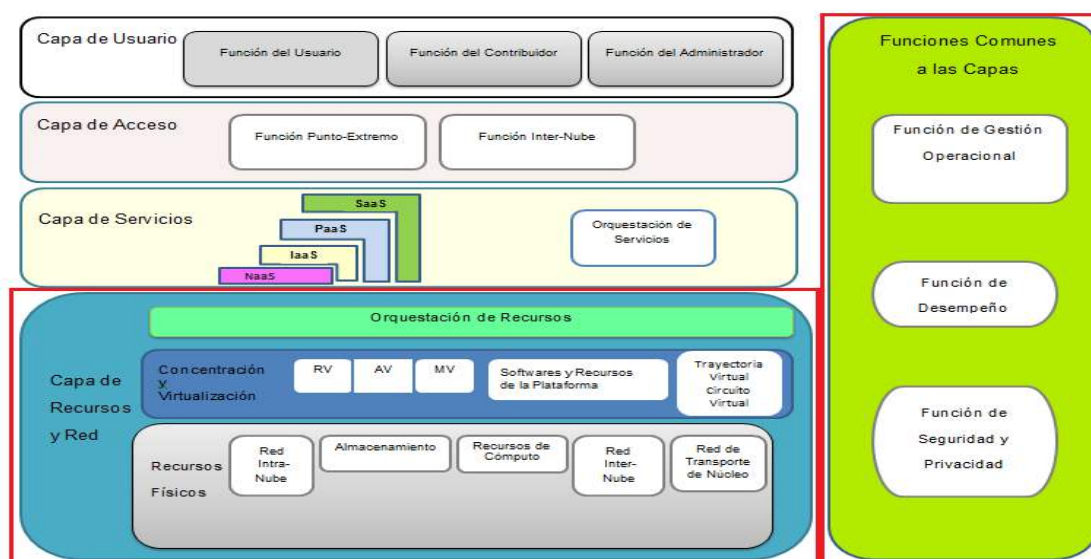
Capa de Usuario

Función del Usuario

Función del Contribuidor

Función del Administrador

Capa de Acceso

Función Punto-Extremo

Función Inter-Nube

Capa de Servicios

SaaS

PaaS

IaaS

NaaS

Orquestación de Servicios

Capa de Recursos y Red

Orquestación de Recursos

Concentración y Virtualización

RV

AV

MV

Softwares y Recursos de la Plataforma

Trayectoria Virtual Circuito Virtual

Recursos Físicos

Red Intra-Nube

Almacenamiento

Recursos de Cómputo

Red Inter-Nube

Red de Transporte de Núcleo

Funciones Comunes a las Capas

Función de Gestión Operacional

Función de Desempeño

Función de Seguridad y Privacidad